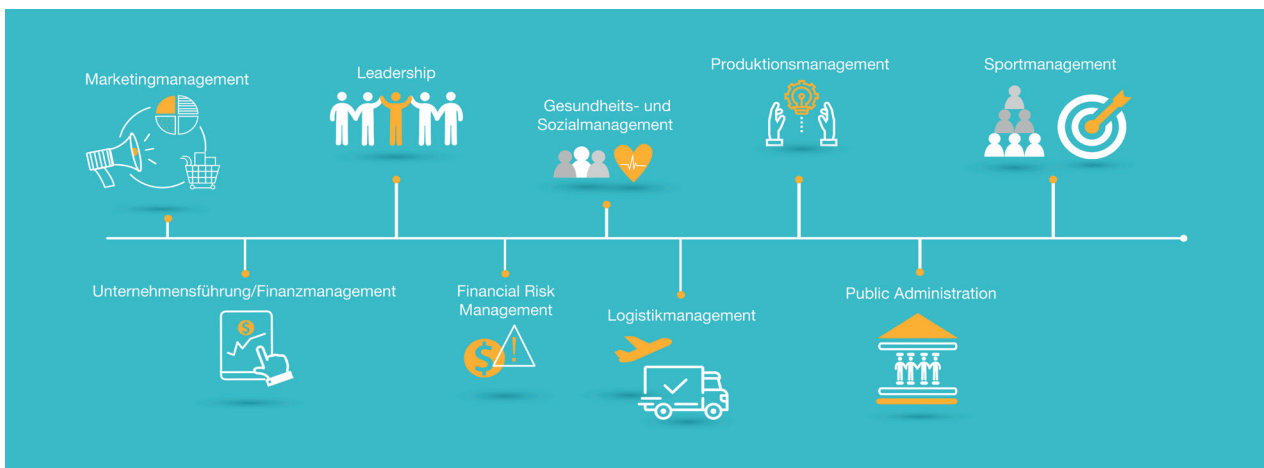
Marketingmanagement

Leadership

Gesundheits- und Sozialmanagement

Produktionsmanagement

Sportmanagement

Unternehmensführung/Finanzmanagement

Financial Risk Management

Logistikmanagement

Public Administration